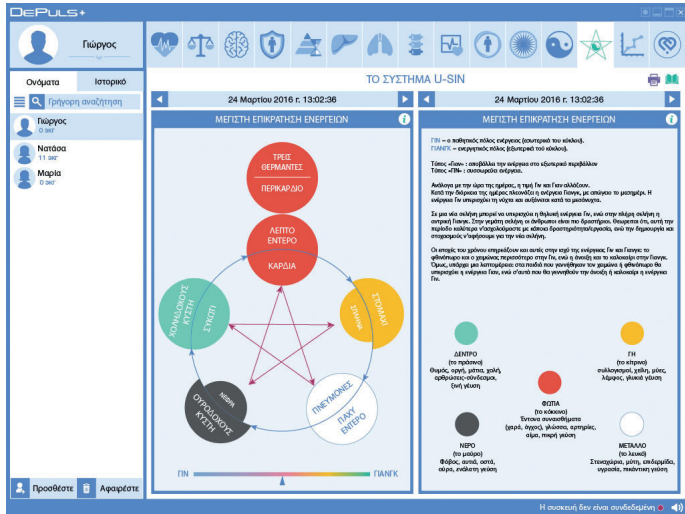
DePuls+

Γιώργος

Ονόματα
Ιστορικό

Γρήγορη αναζήτηση

Γιώργος
0 ακτ

Νατάσα
11 ακτ

Μαρία
0 ακτ

Προσθέστε
Αφαιρέστε

ΤΟ ΣΥΣΤΗΜΑ U-SIN

24 Μαρτίου 2016 г. 13:02:36

24 Μαρτίου 2016 г. 13:02:36

ΜΕΓΙΣΤΗ ΕΠΙΚΡΑΤΗΣΗ ΕΝΕΡΓΕΙΩΝ

ΤΡΕΙΣ ΘΕΡΜΑΝΤΕΣ
ΠΕΡΙΚΑΡΔΙΟ

ΛΕΠΤΟ ΕΝΤΕΡΟ
ΚΑΡΔΙΑ

ΣΤΟΜΑΧΙ
ΣΠΛΗΝΑ

ΠΝΕΥΜΟΝΕΣ
ΠΑΧΥ ΕΝΤΕΡΟ

ΝΕΦΡΑ
ΟΥΡΟΔΟΧΟΣ ΚΥΣΤΗ

ΧΟΛΗΔΟΧΟΣ ΚΥΣΤΗ
ΣΥΚΩΤΙ

ΓΙΝ
ΓΙΑΝΓΚ

ΜΕΓΙΣΤΗ ΕΠΙΚΡΑΤΗΣΗ ΕΝΕΡΓΕΙΩΝ

ΓΙΝ – ο παθητικός πόλος ενέργειας (εσωτερικό του κύκλου).
ΓΙΑΝΓΚ – ενεργητικός πόλος (εξωτερικό του κύκλου).

Τύπος «Γιαν» : απορβάλλει την ενέργεια στο εξωτερικό περιβάλλον
Τύπος «ΓΙΝ» : συσσωρεύει ενέργεια.

Ανάλογα με την ώρα της ημέρας, η τιμή Γιν και Γιαν αλλάζουν.
Κατά την διάρκεια της ημέρας πλεονάζει η ενέργεια Γιανγκ, με απόγειο το μεσημέρι. Η ενέργεια Γιν υπερισχύει τη νύχτα και αυξάνεται κατά το μεσάνυχτα.

Σε μια νέα σελήνη μπορεί να υπερισχύει η θηλυκή ενέργεια Γιν, ενώ στην πλήρη σελήνη η αντρική Γιανγκ. Στην γεμάτη σελήνη οι άνθρωποι είναι πιο δραστήριοι. Θεωρείται ότι, αυτή την περίοδο καλύτερα ν'ασχολήσουμε με κάποιο δραστηριότητα/εργασία, ενώ την δημιουργία και στοχασμούς ν'αφήσουμε για την νέα σελήνη.

Οι εποχές του χρόνου επηρεάζουν και αυτές στην ισχύ της ενέργειας Γιν και Γιανγκ: το φθινόπωρο και ο χειμώνας περισσότερο στην Γιν, ενώ η άνοιξη και το καλοκαίρι στην Γιανγκ. Όμως, υπάρχει μια λεπτομέρεια: στα παιδιά που γεννήθηκαν τον χειμώνα ή φθινόπωρο θα υπερισχύει η ενέργεια Γιαν, ενώ σ'αυτά που θα γεννηθούν την άνοιξη ή καλοκαίρι η ενέργεια Γιν.

ΔΕΝΤΡΟ
(το πράσινο)
Θυμός, οργή, μάτια, χολή, αρθρώσεις-σύνδεσμοι, ξινή γεύση

ΓΗ
(το κίτρινο)
συλλογισμοί, χείλη, μύες, λέμφος, γλυκιά γεύση

ΦΩΤΙΑ
(το κόκκινο)
Έντονα συναισθήματα (χαρά, άγχος), γλώσσα, αρτηρίες, αίμα, πικρή γεύση

ΝΕΡΟ
(το μαύρο)
Φόβος, αυτιά, οστά, ούρα, αλάτη γεύση

ΜΕΤΑΛΛΟ
(το λευκό)
Στενοχώρια, μύτη, επιδερμίδα, υγρασία, πικάντικη γεύση

Η συσκευή δεν είναι συνδεδεμένη